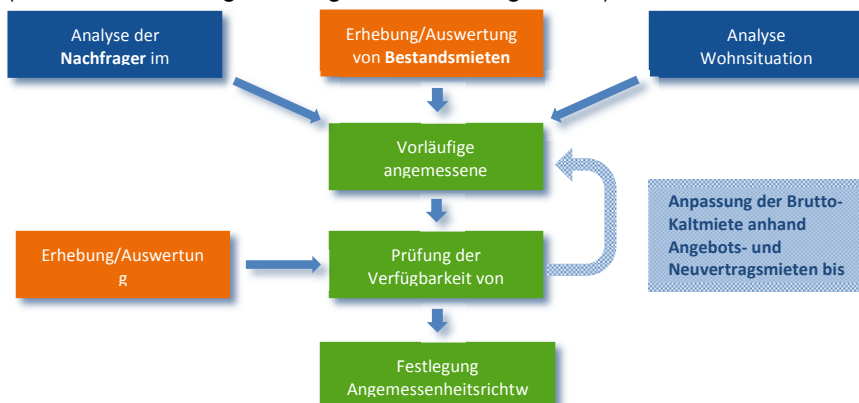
Analyse der **Nachfrager** im

Erhebung/Auswertung von **Bestandsmieten**

Analyse Wohnsituation

Vorläufige angemessene

Anpassung der Brutto-Kaltmiete anhand Angebots- und Neuvertragsmieten bis

Erhebung/Auswertun g

Prüfung der Verfügbarkeit von

Festlegung Angemessenheitsrichtw